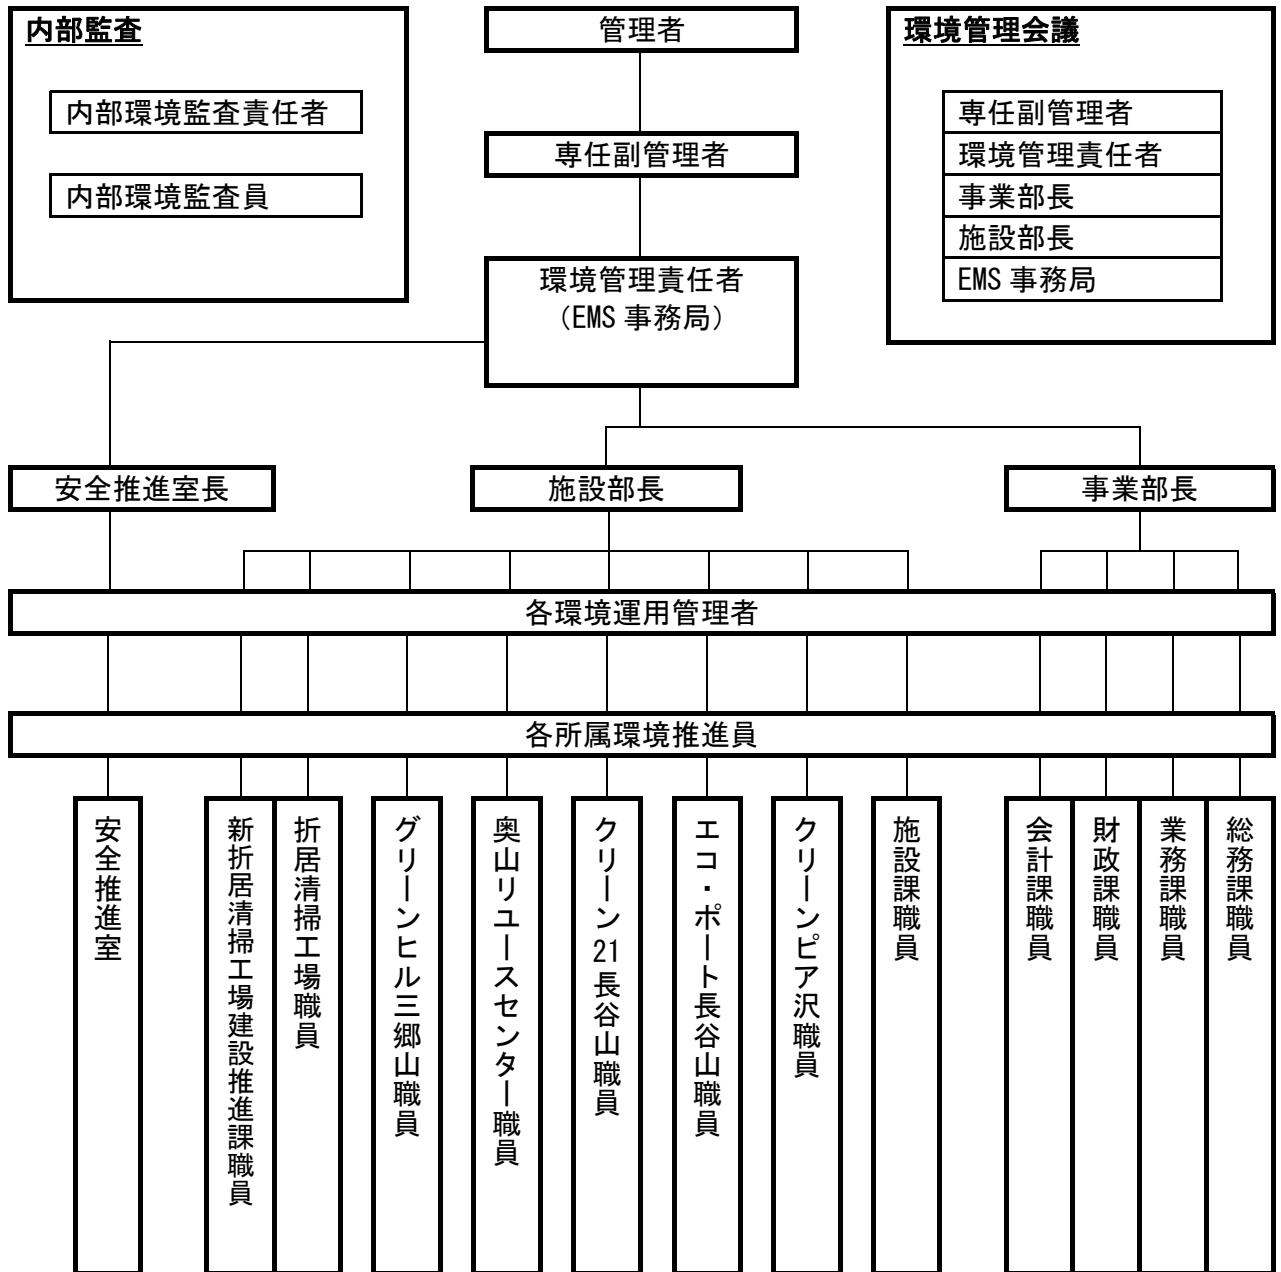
内部監査

内部環境監査責任者

内部環境監査員

管理者

専任副管理者

環境管理責任者
（EMS 事務局）

環境管理会議

専任副管理者
環境管理責任者
事業部長
施設部長
EMS 事務局

安全推進室長

施設部長

事業部長

各環境運用管理者

各所属環境推進員

安全推進室

新折居清掃工場建設推進課職員

折居清掃工場職員

グリーンヒル三郷山職員

奥山リユースセンター職員

クリーン21長谷山職員

エコ・ポート長谷山職員

クリーンピア沢職員

施設課職員

会計課職員

財政課職員

業務課職員

総務課職員